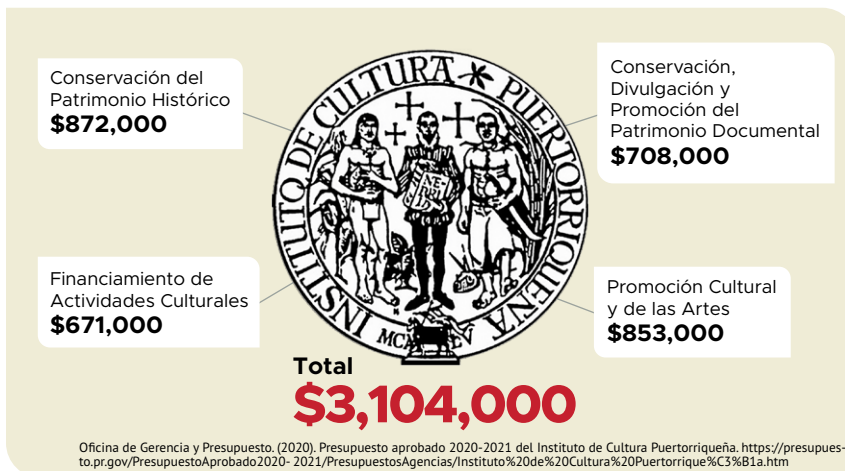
Conservación del Patrimonio Histórico
$872,000

Conservación, Divulgación y Promoción del Patrimonio Documental
$708,000

INSTITUTO DE CULTURA PUERTORRIQUEÑA

MCMLV

Financiamiento de Actividades Culturales
$671,000

Promoción Cultural y de las Artes
$853,000

Total
$3,104,000

Oficina de Gerencia y Presupuesto. (2020). Presupuesto aprobado 2020-2021 del Instituto de Cultura Puertorriqueña. https://presupuesto.pr.gov/PresupuestoAprobado2020- 2021/PresupuestosAgencias/Instituto%20de%20Cultura%20Puertorrique%C3%B1a.htm